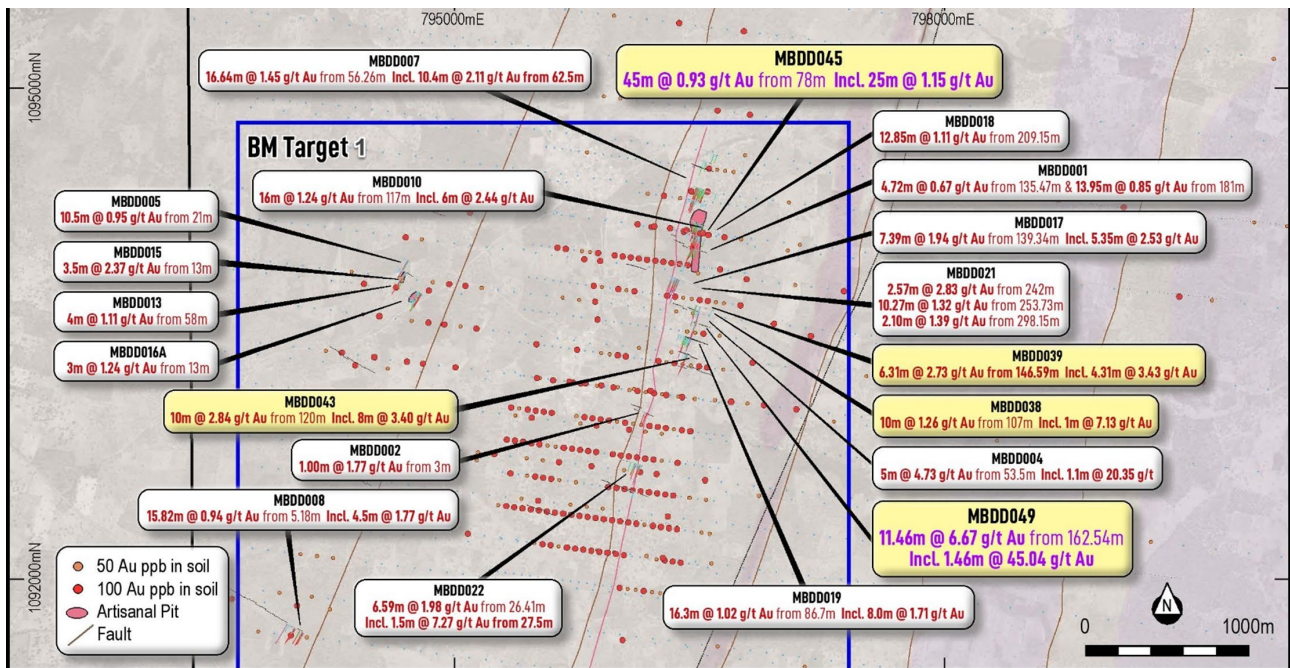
795000mE

798000mE

1095000mN

1092000mN

MBDD007
16.64m @ 1.45 g/t Au from 56.26m Incl. 10.4m @ 2.11 g/t Au from 62.5m

MBDD045
45m @ 0.93 g/t Au from 78m Incl. 25m @ 1.15 g/t Au

BM Target 1

MBDD018
12.85m @ 1.11 g/t Au from 209.15m

MBDD010
16m @ 1.24 g/t Au from 117m Incl. 6m @ 2.44 g/t Au

MBDD001
4.72m @ 0.67 g/t Au from 135.47m & 13.95m @ 0.85 g/t Au from 181m

MBDD005
10.5m @ 0.95 g/t Au from 21m

MBDD017
7.39m @ 1.94 g/t Au from 139.34m Incl. 5.35m @ 2.53 g/t Au

MBDD015
3.5m @ 2.37 g/t Au from 13m

MBDD021
2.57m @ 2.83 g/t Au from 242m
10.27m @ 1.32 g/t Au from 253.73m
2.10m @ 1.39 g/t Au from 298.15m

MBDD013
4m @ 1.11 g/t Au from 58m

MBDD016A
3m @ 1.24 g/t Au from 13m

MBDD039
6.31m @ 2.73 g/t Au from 146.59m Incl. 4.31m @ 3.43 g/t Au

MBDD043
10m @ 2.84 g/t Au from 120m Incl. 8m @ 3.40 g/t Au

MBDD038
10m @ 1.26 g/t Au from 107m Incl. 1m @ 7.13 g/t Au

MBDD002
1.00m @ 1.77 g/t Au from 3m

MBDD004
5m @ 4.73 g/t Au from 53.5m Incl. 1.1m @ 20.35 g/t

MBDD008
15.82m @ 0.94 g/t Au from 5.18m Incl. 4.5m @ 1.77 g/t Au

MBDD049
11.46m @ 6.67 g/t Au from 162.54m
Incl. 1.46m @ 45.04 g/t Au

50 Au ppb in soil
100 Au ppb in soil
Artisanal Pit
Fault

MBDD022
6.59m @ 1.98 g/t Au from 26.41m
Incl. 1.5m @ 7.27 g/t Au from 27.5m

MBDD019
16.3m @ 1.02 g/t Au from 86.7m Incl. 8.0m @ 1.71 g/t Au

N

0

1000m